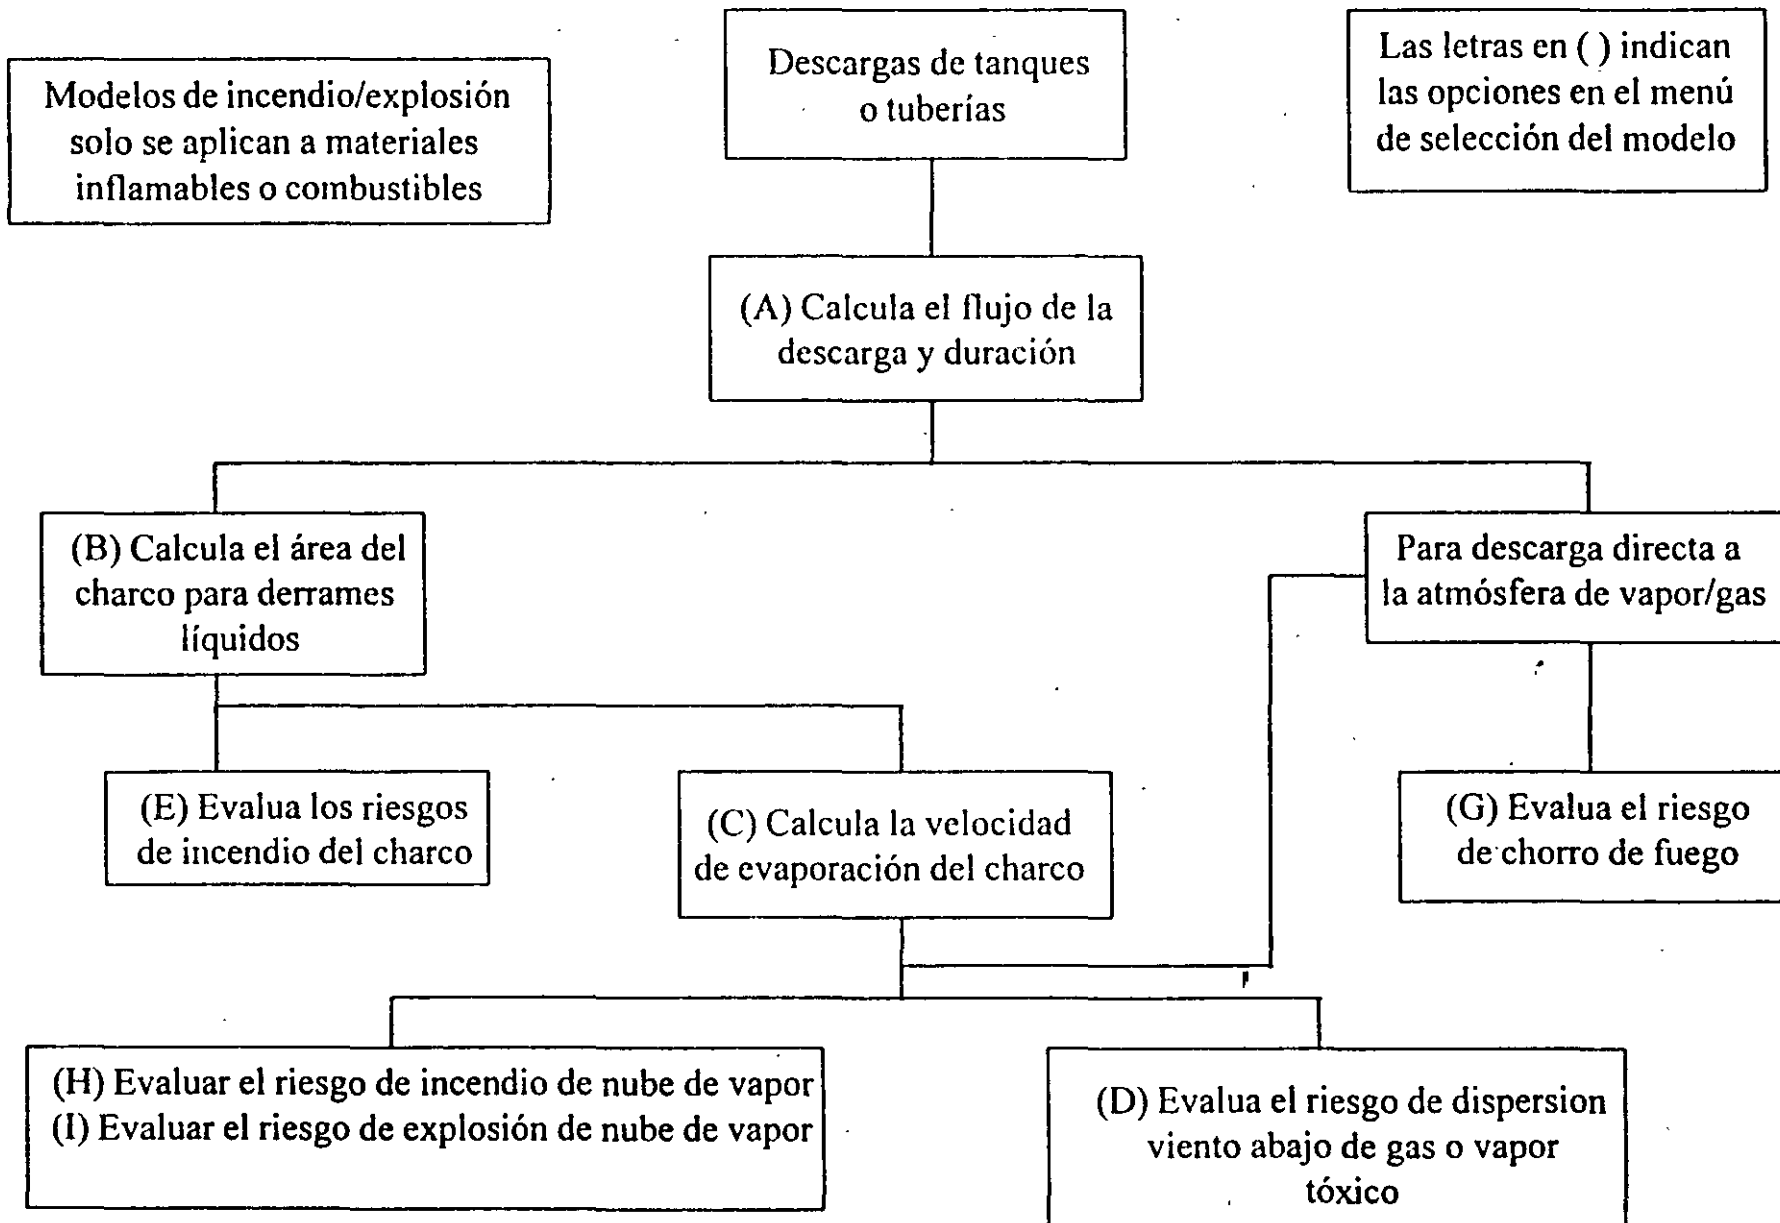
Modelos de incendio/explosión solo se aplican a materiales inflamables o combustibles

Descargas de tanques o tuberías

Las letras en ( ) indican las opciones en el menú de selección del modelo

(A) Calcula el flujo de la descarga y duración

(B) Calcula el área del charco para derrames líquidos

Para descarga directa a la atmósfera de vapor/gas

(E) Evalua los riesgos de incendio del charco

(C) Calcula la velocidad de evaporación del charco

(G) Evalua el riesgo de chorro de fuego

(H) Evaluar el riesgo de incendio de nube de vapor
(I) Evaluar el riesgo de explosión de nube de vapor

(D) Evalua el riesgo de dispersion viento abajo de gas o vapor tóxico